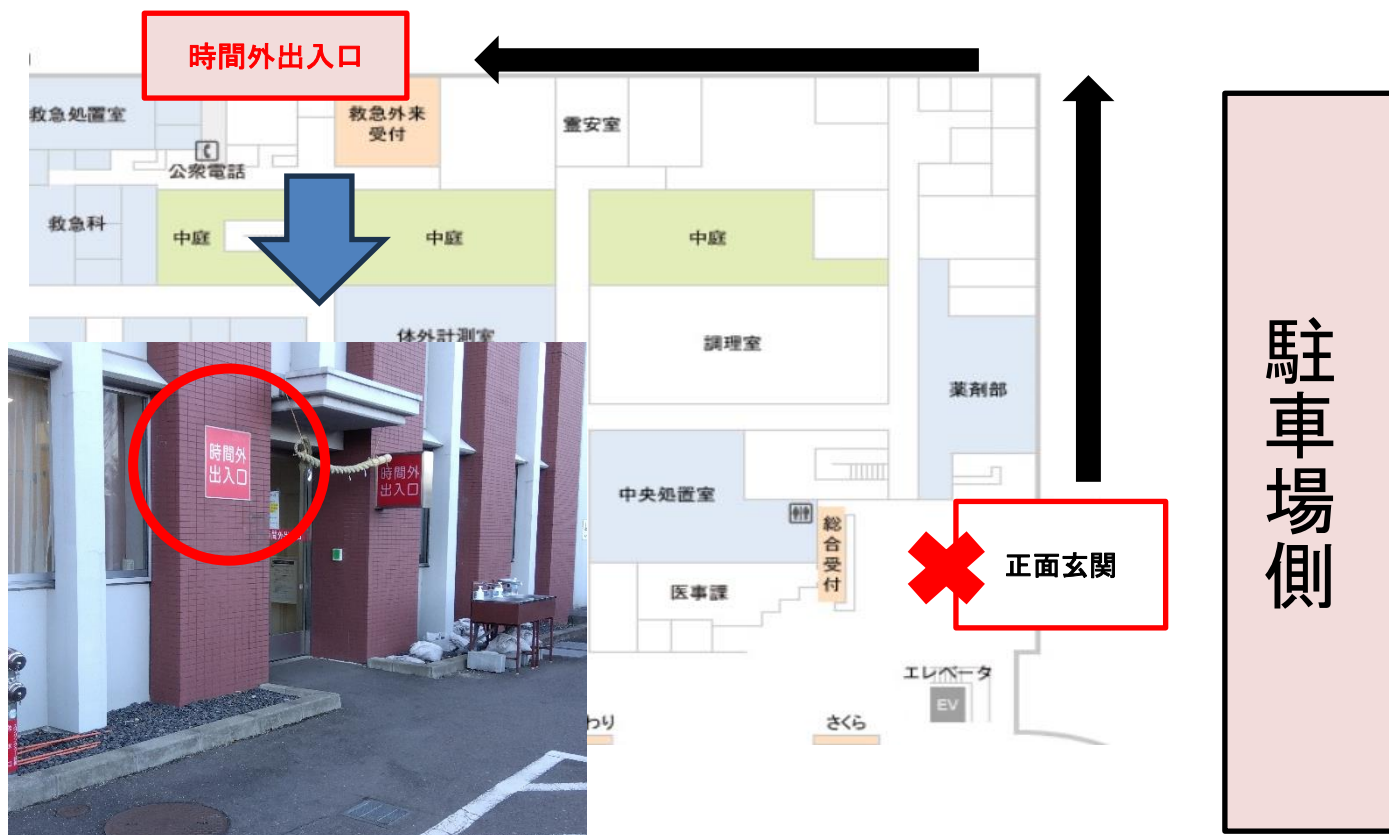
時間外出入口

救急処置室

救急外来受付

霊安室

公衆電話

救急科

中庭

中庭

中庭

体外計測室

調理室

薬剤部

駐車場側

時間外出入口

時間外出入口

中央処置室

総合受付

正面玄関

医事課

エレベータ

EV

わり

さくら